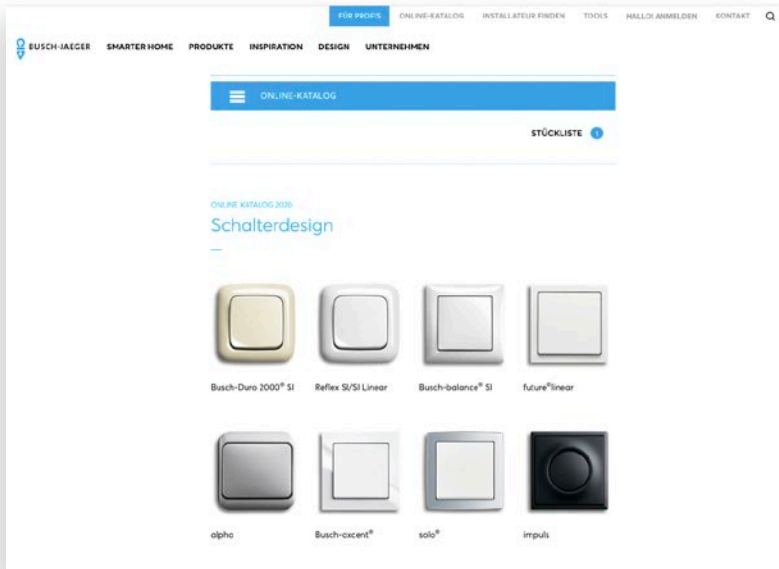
FÜR PROFIS ONLINE-KATALOG INSTALLATEUR FINDEN TOOLS HALLO! ANMELDEN KONTAKT

BUSCH-JAEGER SMARTER HOME PRODUKTE INSPIRATION DESIGN UNTERNEHMEN

ONLINE-KATALOG

STÜCKLISTE 1

ONLINE KATALOG 2020

Schalterdesign

Busch-Duro 2000® SI

Reflex SI/SI Linear

Busch-balance® SI

future®linear

alpha

Busch-axcent®

solo®

impuls